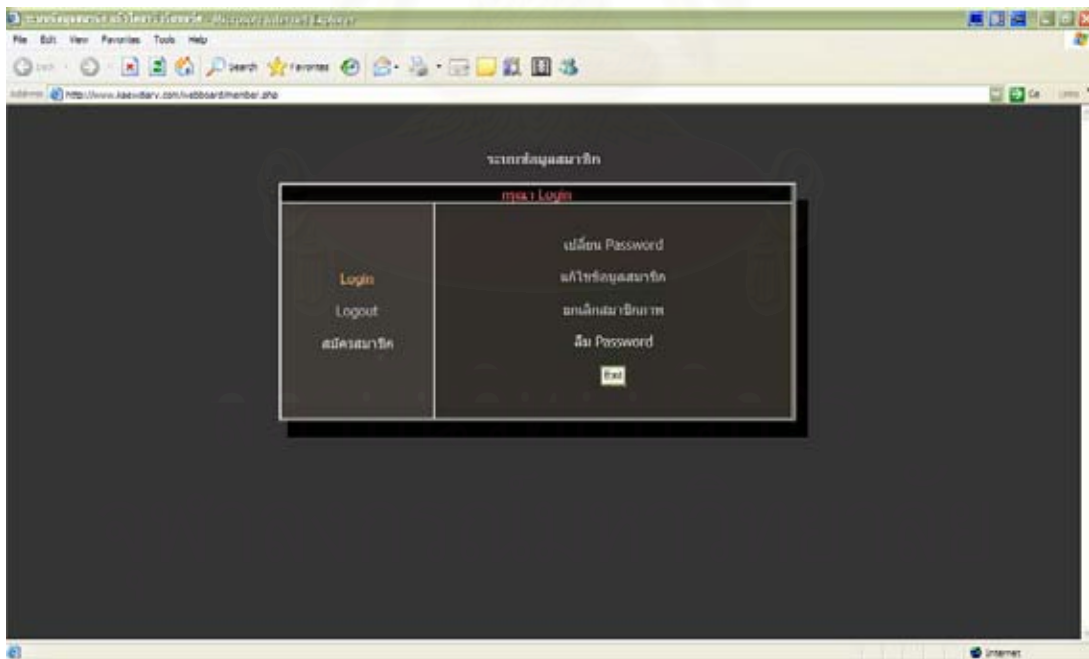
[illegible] - Microsoft Internet Explorer

File Edit View Favorites Tools Help

Back Search Favorites

Address http://www.kaewdiary.com/webboard/member.php

Go Links

ระบบข้อมูลสมาชิก

กรุณา Login

Login
Logout
สมัครสมาชิก

เปลี่ยน Password
แก้ไขข้อมูลสมาชิก
ยกเลิกสมาชิกภาพ
ลืม Password
Exit

Internet